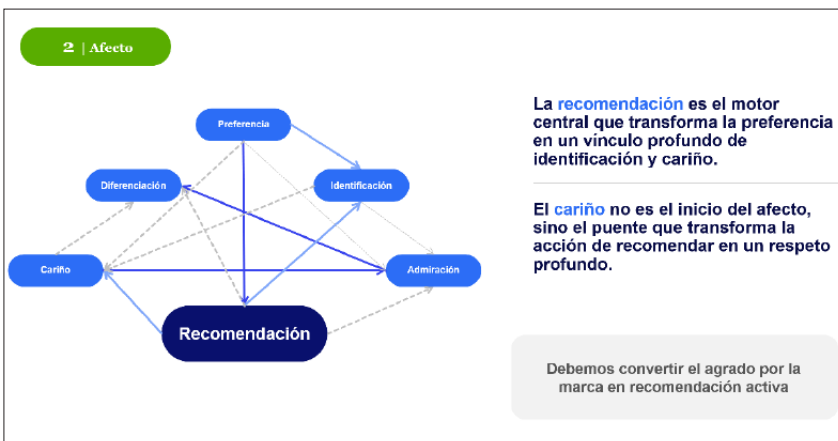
2 | Afecto

Preferencia

Diferenciación

Identificación

Cariño

Admiración

Recomendación

La recomendación es el motor central que transforma la preferencia en un vínculo profundo de identificación y cariño.

El cariño no es el inicio del afecto, sino el puente que transforma la acción de recomendar en un respeto profundo.

Debemos convertir el agrado por la marca en recomendación activa